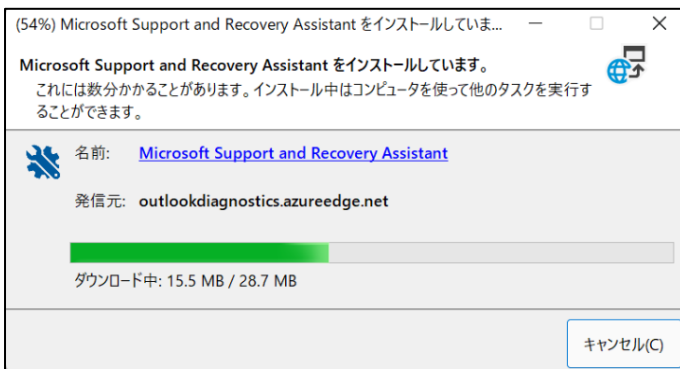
(54%) Microsoft Support and Recovery Assistant をインストールしていま...

Microsoft Support and Recovery Assistant をインストールしています。

これには数分かかることがあります。インストール中はコンピュータを使って他のタスクを実行することができます。

名前: Microsoft Support and Recovery Assistant

発信元: outlookdiagnostics.azureedge.net

ダウンロード中: 15.5 MB / 28.7 MB

キャンセル(C)